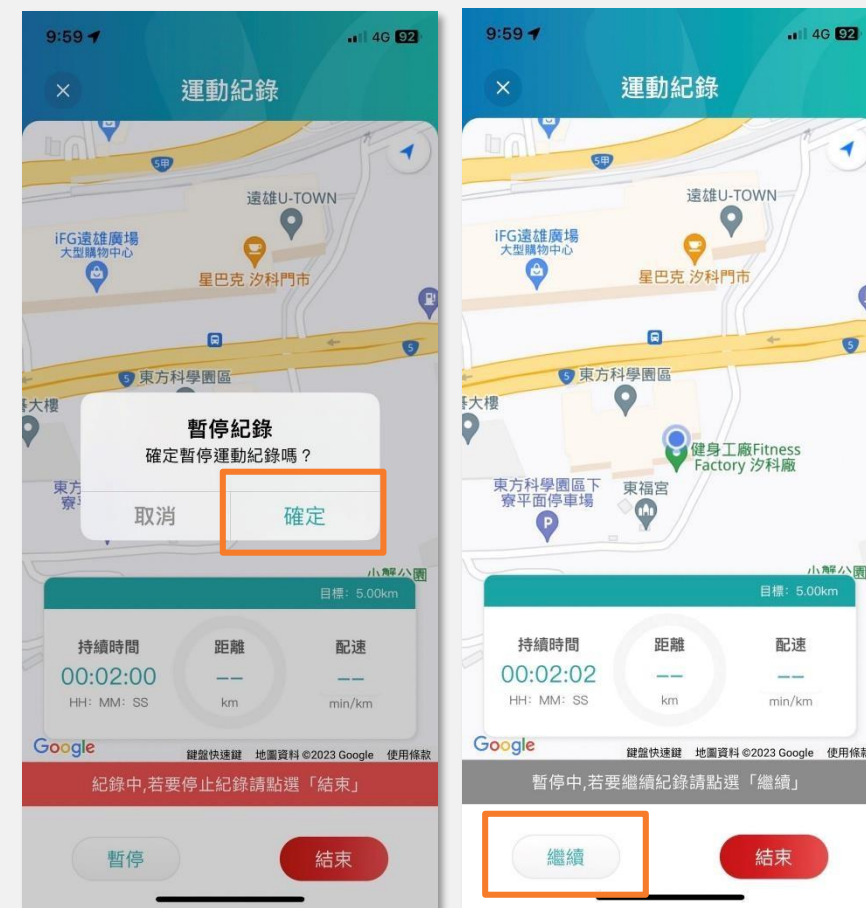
9:59 4G 92

運動紀錄

5甲

遠雄U-TOWN

iFG遠雄廣場
大型購物中心

星巴克 汐科門市

5

5 東方科學園區

大樓

暫停紀錄
確定暫停運動紀錄嗎？

東方
寮

取消

確定

小艇公園

目標：5.00km

持續時間
00:02:00
HH：MM：SS

距離
--
km

配速
--
min/km

Google
鍵盤快速鍵 地圖資料 ©2023 Google 使用條款

紀錄中,若要停止紀錄請點選「結束」

暫停

結束

9:59 4G 92

運動紀錄

5甲

遠雄U-TOWN

iFG遠雄廣場
大型購物中心

星巴克 汐科門市

5

5 東方科學園區

大樓

健身工廠Fitness Factory 汐科廠

東方科學園區下寮平面停車場

東福宮

小艇公園

目標：5.00km

持續時間
00:02:02
HH：MM：SS

距離
--
km

配速
--
min/km

Google
鍵盤快速鍵 地圖資料 ©2023 Google 使用條款

暫停中,若要繼續紀錄請點選「繼續」

繼續

結束